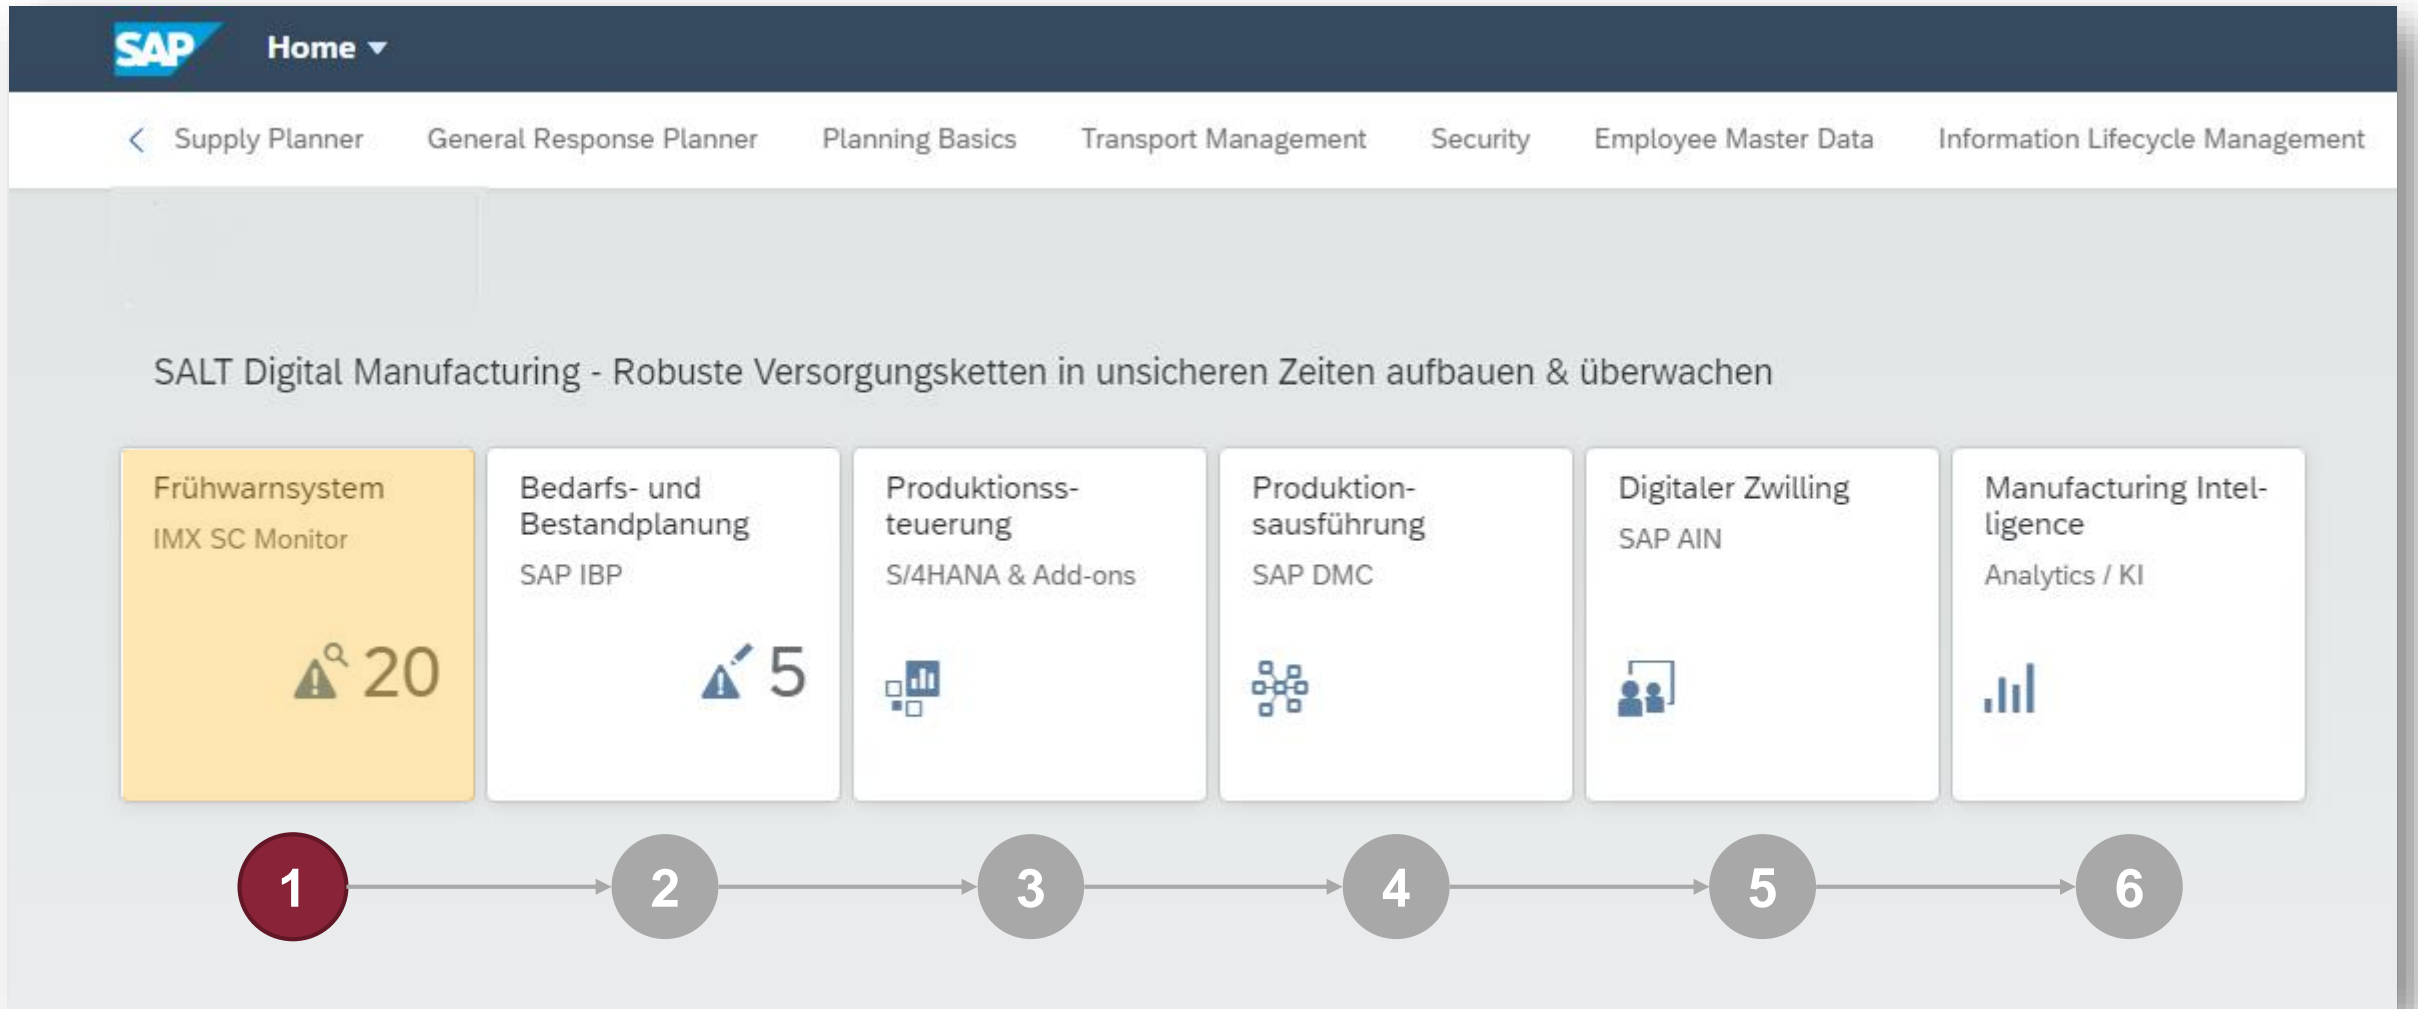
SAP Home

Supply Planner General Response Planner Planning Basics Transport Management Security Employee Master Data Information Lifecycle Management

SALT Digital Manufacturing - Robuste Versorgungsketten in unsicheren Zeiten aufbauen & überwachen

Frühwarnsystem
IMX SC Monitor
20

Bedarfs- und Bestandplanung
SAP IBP
5

Produktionssteuerung
S/4HANA & Add-ons

Produktionsausführung
SAP DMC

Digitaler Zwilling
SAP AIN

Manufacturing Intelligence
Analytics / KI

1 2 3 4 5 6